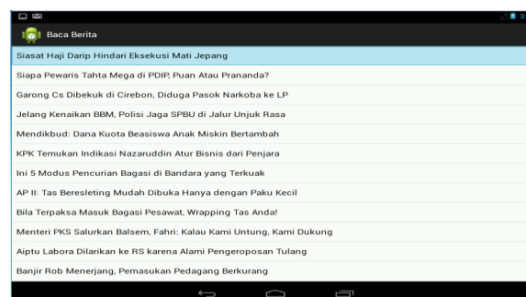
Baca Berita

Siasat Haji Darip Hindari Eksekusi Mati Jepang

Siapa Pewaris Tahta Mega di PDIP, Puan Atau Prananda?

Garong Cs Dibekuk di Cirebon, Diduga Pasok Narkoba ke LP

Jelang Kenaikan BBM, Polisi Jaga SPBU di Jalur Unjuk Rasa

Mendikbud: Dana Kuota Beasiswa Anak Miskin Bertambah

KPK Temukan Indikasi Nazaruddin Atur Bisnis dari Penjara

Ini 5 Modus Pencurian Bagasi di Bandara yang Terkuak

AP II: Tas Beresleting Mudah Dibuka Hanya dengan Paku Kecil

Bila Terpaksa Masuk Bagasi Pesawat, Wrapping Tas Anda!

Menteri PKS Salurkan Balsem, Fahri: Kalau Kami Untung, Kami Dukung

Aiptu Labora Dilarikan ke RS karena Alami Pengeroposan Tulang

Banjir Rob Menerjang, Pemasukan Pedagang Berkurang